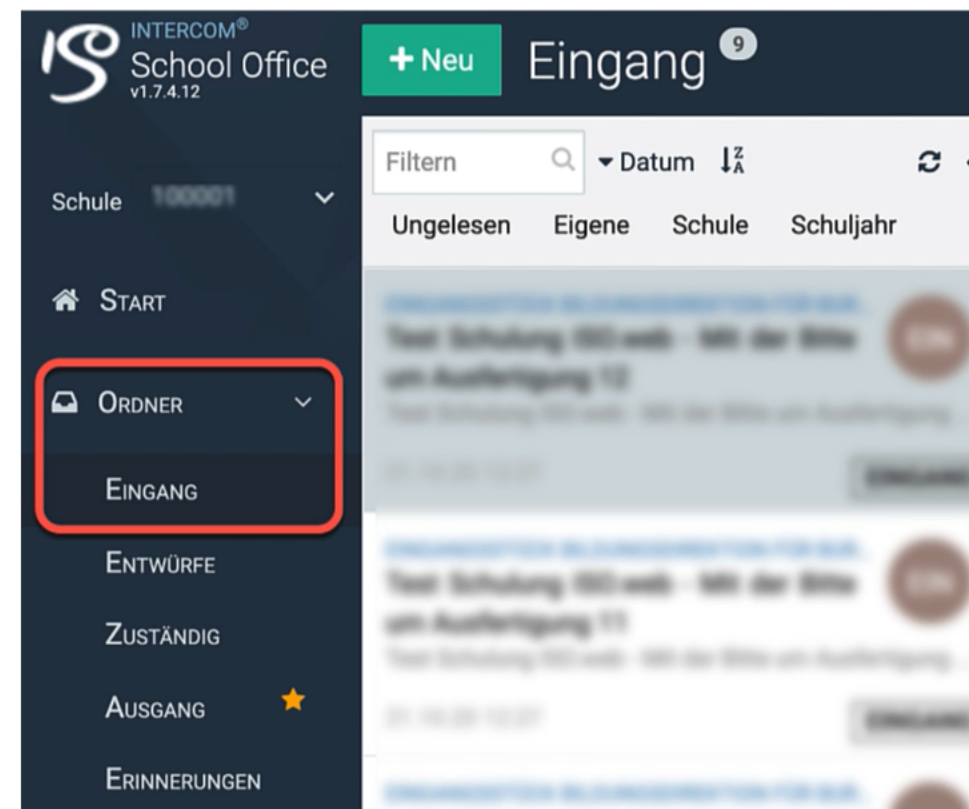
INTERCOM®
School Office
v1.7.4.12

+ Neu

Eingang 9

Filtern

▾ Datum

Ungelesen Eigene Schule Schuljahr

Schule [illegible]

Start

Ordner

Eingang

Entwürfe

Zuständig

Ausgang

Erinnerungen

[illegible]
Test Schulung ISO.web - Mit der Bitte um Ausfertigung 12
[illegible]

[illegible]
Test Schulung ISO.web - Mit der Bitte um Ausfertigung 11
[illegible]